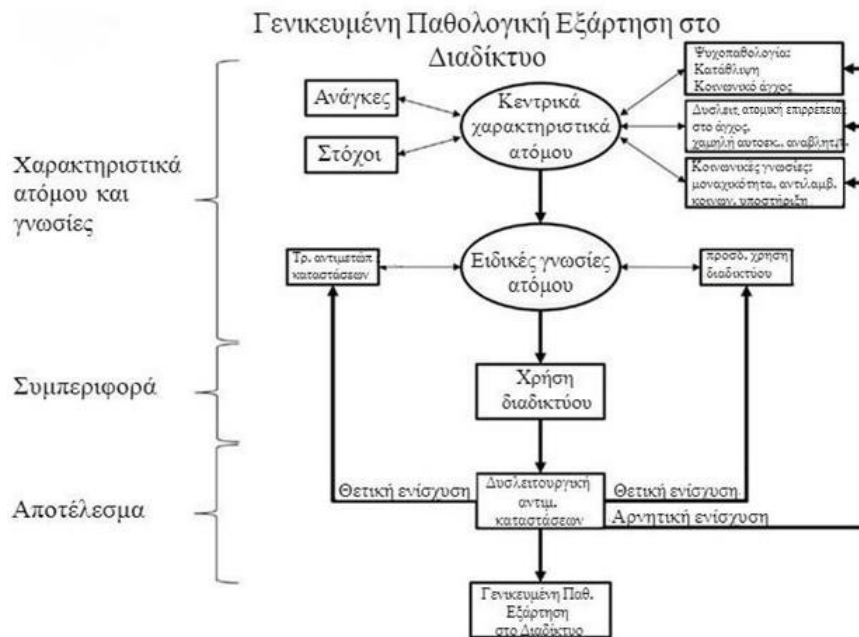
Γενικευμένη Παθολογική Εξάρτηση στο Διαδίκτυο

Χαρακτηριστικά ατόμου και γνωσίες

Συμπεριφορά

Αποτέλεσμα

Ανάγκες

Στόχοι

Κεντρικά χαρακτηριστικά ατόμου

Ψυχοπαθολογία: Κατάθλιψη Κοινωνικό άγχος

Δυσλειτ. ατομική επιρρέπεια στο άγχος, χαμηλή αυτοεκ., αναβλητ.

Κοινωνικές γνωσίες: μοναχικότητα, αντιλ.αμβ. κοινων. υποστήριξη

Τρ. αντιμετώπ. καταστάσεων

Ειδικές γνωσίες ατόμου

προσω. χρηση διαδικτύου

Χρήση διαδικτύου

Θετική ενίσχυση

Δυσλειτουργική αντιμ. καταστάσεων

Θετική ενίσχυση

Αρνητική ενίσχυση

Γενικευμένη Παθ. Εξάρτηση στο Διαδίκτυο